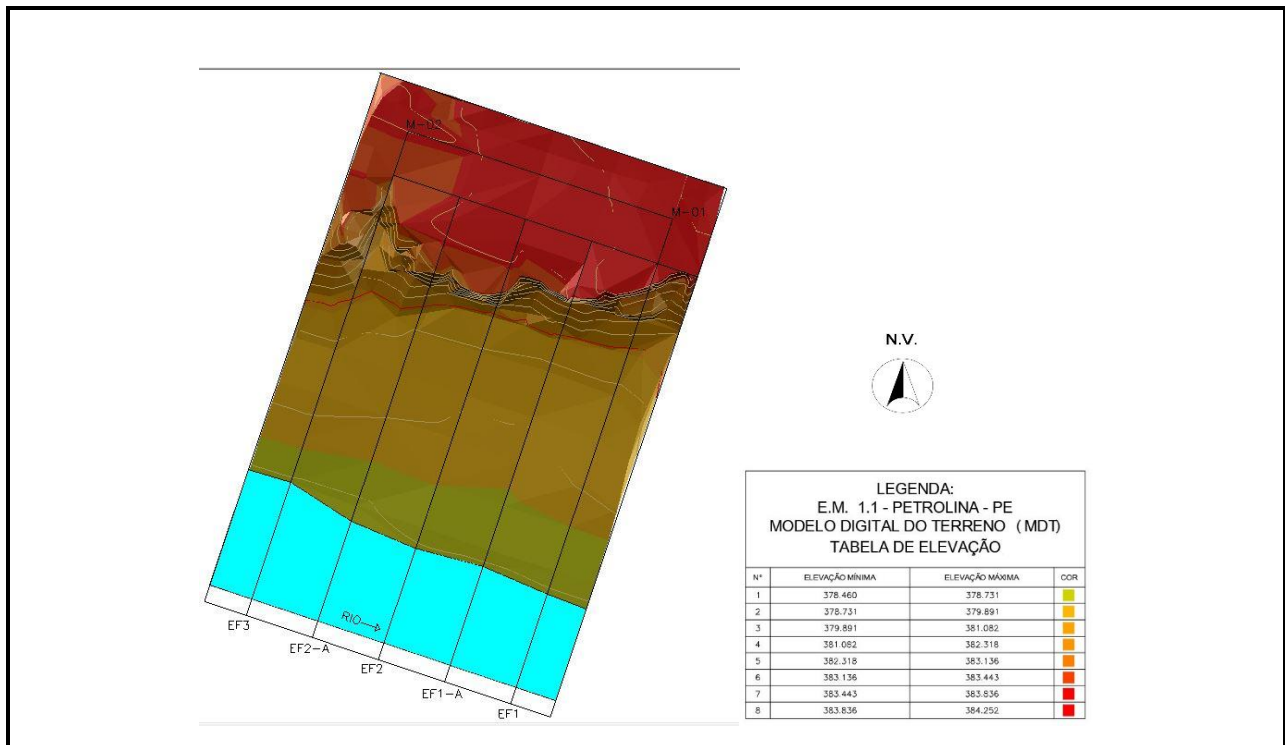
M-02

M-01

RIO

EF3

EF2-A

EF2

EF1-A

EF1

N.V.

LEGENDA:
E.M. 1.1 - PETROLINA - PE
MODELO DIGITAL DO TERRENO (MDT)
TABELA DE ELEVAÇÃO

| N° | ELEVAÇÃO MÍNIMA | ELEVAÇÃO MÁXIMA | COR |
|---|---|---|---|
| 1 | 378.460 | 378.731 | |
| 2 | 378.731 | 379.891 | |
| 3 | 379.891 | 381.082 | |
| 4 | 381.082 | 382.318 | |
| 5 | 382.318 | 383.136 | |
| 6 | 383.136 | 383.443 | |
| 7 | 383.443 | 383.836 | |
| 8 | 383.836 | 384.252 | |